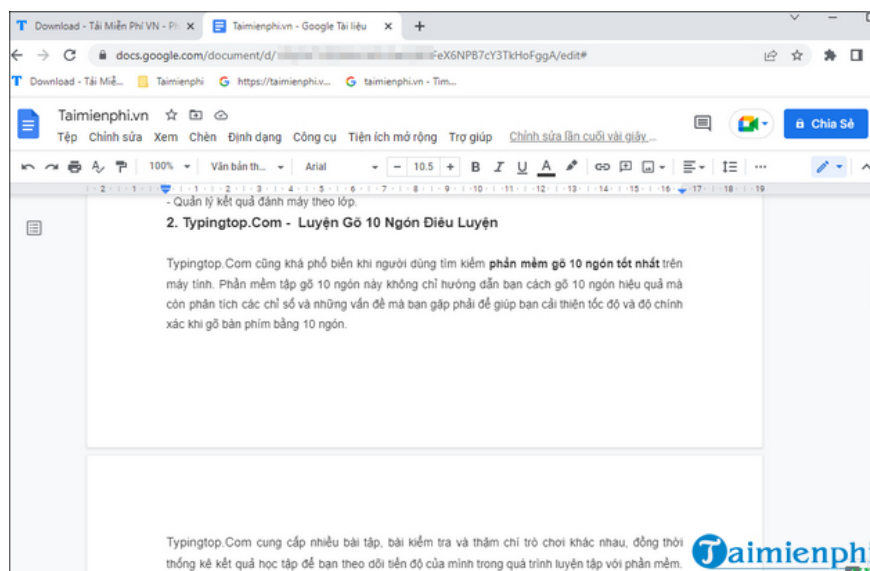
Download - Tải Miễn Phí VN - Ph ×
Taimienphi.vn - Google Tài liệu ×
+

docs.google.com/document/d/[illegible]FeX6NPB7cY3TkHoFggA/edit#

Download - Tải Miễ... Taimienphi https://taimienphi.v... taimienphi.vn - Tìm...

Taimienphi.vn
Tệp Chỉnh sửa Xem Chèn Định dạng Công cụ Tiện ích mở rộng Trợ giúp Chỉnh sửa lần cuối vài giây...
Chia Sẻ

100% Văn bản th... Arial 10.5

- Quản lý kết quả đánh máy theo lớp.

2. Typingtop.Com - Luyện Gõ 10 Ngón Điêu Luyện

Typingtop.Com cũng khá phổ biến khi người dùng tìm kiếm **phần mềm gõ 10 ngón tốt nhất** trên máy tính. Phần mềm tập gõ 10 ngón này không chỉ hướng dẫn bạn cách gõ 10 ngón hiệu quả mà còn phân tích các chỉ số và những vấn đề mà bạn gặp phải để giúp bạn cải thiện tốc độ và độ chính xác khi gõ bàn phím bằng 10 ngón.

Typingtop.Com cung cấp nhiều bài tập, bài kiểm tra và thậm chí trò chơi khác nhau, đồng thời thống kê kết quả học tập để bạn theo dõi tiến độ của mình trong quá trình luyện tập với phần mềm.

Taimienphi